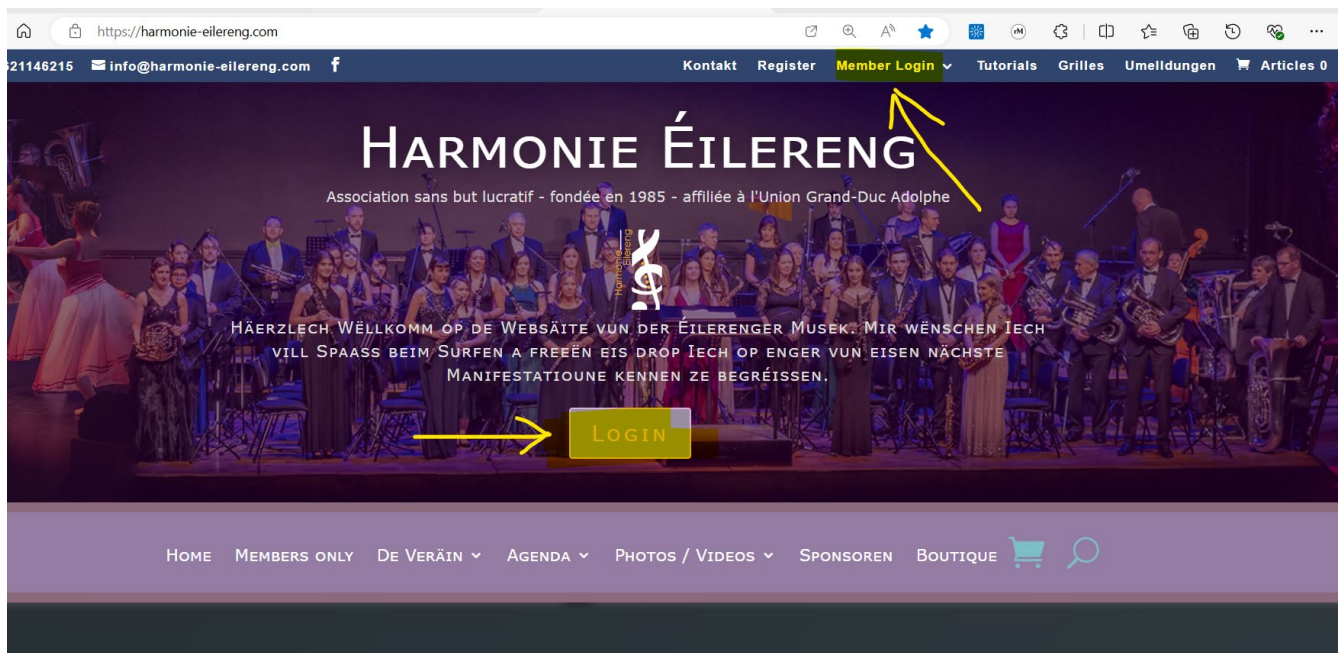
https://harmonie-eilereng.com

21146215 info@harmonie-eilereng.com

Kontakt Register Member Login Tutorials Grilles Umelldungen Articles 0

Harmonie Éilereng

Association sans but lucratif - fondée en 1985 - affiliée à l'Union Grand-Duc Adolphe

Harmonie Éilereng

Häerzlech Wëllkomm op de Websäite vun der Éilerenger Musek. Mir wënschen Iech vill Spaass beim Surfen a freeën eis drop Iech op enger vun eisen nächste Manifestatioune kennen ze begréissen.

Login

Home Members only De Veräin Agenda Photos / Videos Sponsoren Boutique